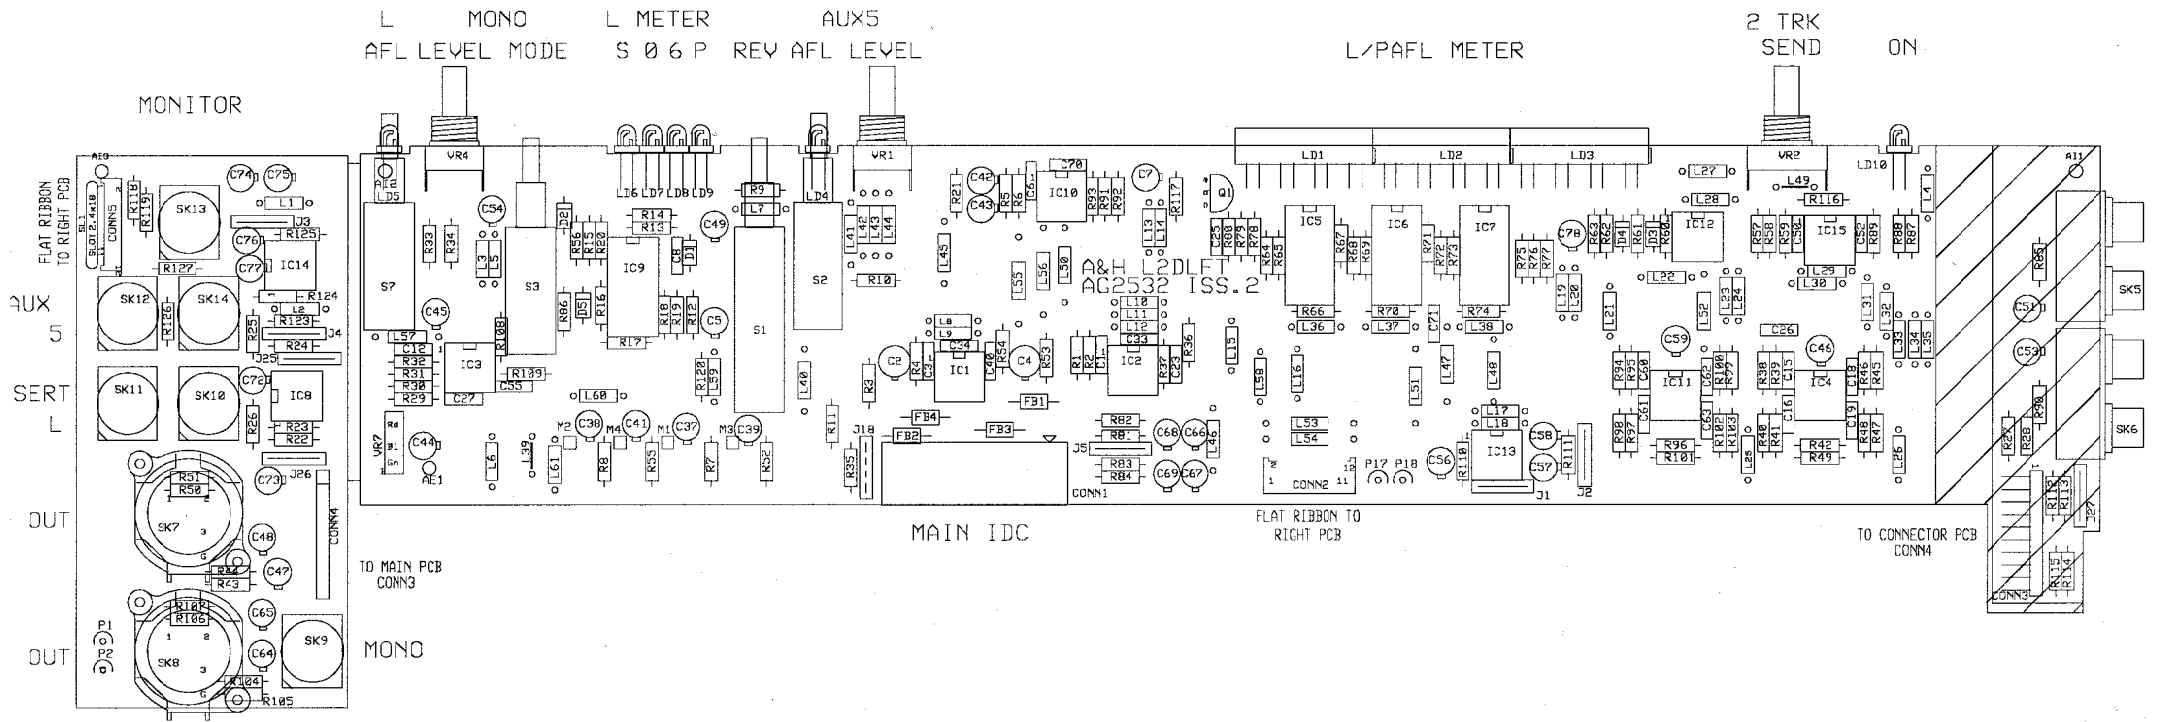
L MONO L METER AUX5 2 TRK
AFL LEVEL MODE S 0 6 P REV AFL LEVEL L/PAFL METER SEND ON

MONITOR

FLAT RIBBON TO RIGHT PCB

AUX 5

SERT L

OUT

OUT

VR4 VR1 VR2 LD1 LD2 LD3 LD10 LD5 LD6 LD7 LD8 LD9 LD4

SK13 SK12 SK14 SK11 SK10 SK7 SK8 SK9 SK5 SK6

IC14 IC8 IC3 IC9 IC1 IC10 IC2 IC5 IC6 IC7 IC12 IC15 IC11 IC4 IC13

S7 S3 S1 S2

A&H L2DLFT
AC2532 ISS.2

FB1 FB2 FB3 FB4

CONN1 CONN2 CONN3 CONN4 CONN5

J1 J2 J3 J4 J5 J18 J25 J26 J27

P1 P2 P17 P18

MAIN IDC

TO MAIN PCB CONN3

MONO

FLAT RIBBON TO RIGHT PCB

TO CONNECTOR PCB CONN4